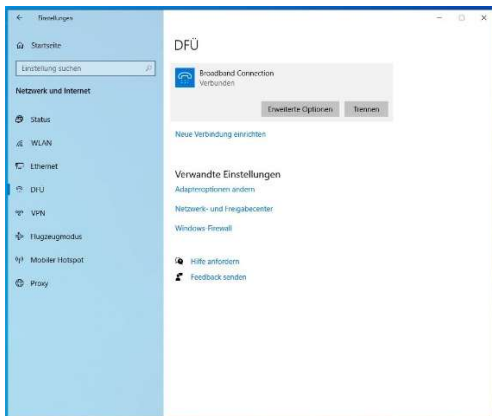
Einstellungen

Startseite

Einstellung suchen

Netzwerk und Internet

Status

WLAN

Ethernet

DFÜ

VPN

Flugzeugmodus

Mobiler Hotspot

Proxy

DFÜ

Broadband Connection
Verbunden

Erweiterte Optionen

Trennen

Neue Verbindung einrichten

Verwandte Einstellungen

Adapteroptionen ändern

Netzwerk- und Freigabecenter

Windows-Firewall

Hilfe anfordern

Feedback senden